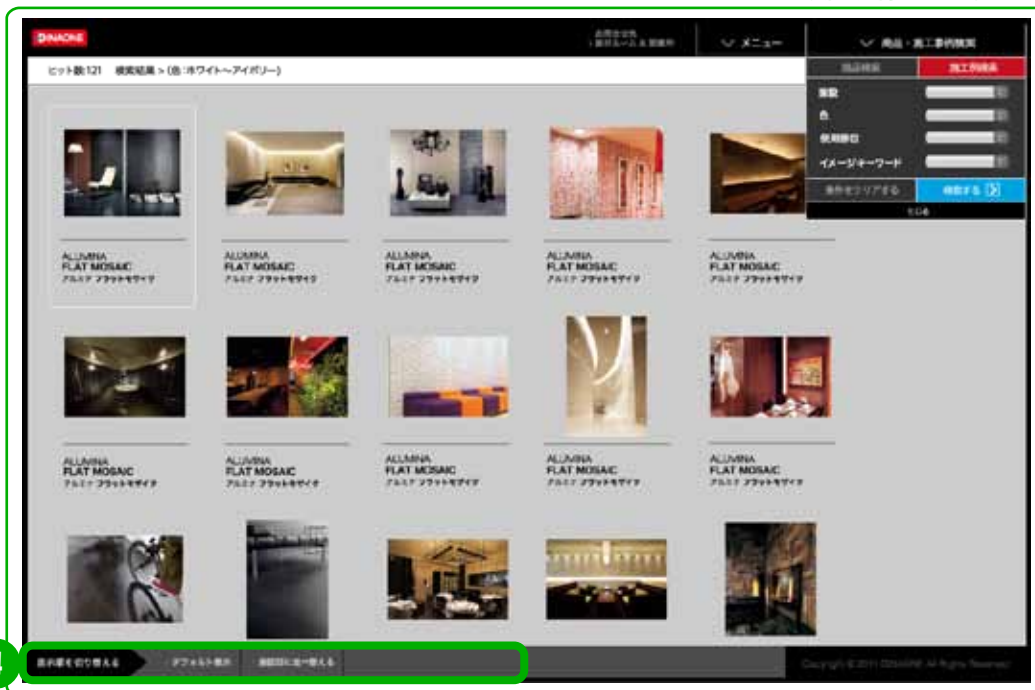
DINAONE

お問合せ先
ショールーム & 営業所

メニュー

商品・施工事例検索

ヒット数:121　検索結果 > (色:ホワイト〜アイボリー)

商品検索　施工例検索

業態

色

使用部位

イメージキーワード

条件をクリアする　検索する

とじる

ALUMINA
FLAT MOSAIC
アルミナ フラットモザイク

ALUMINA
FLAT MOSAIC
アルミナ フラットモザイク

ALUMINA
FLAT MOSAIC
アルミナ フラットモザイク

ALUMINA
FLAT MOSAIC
アルミナ フラットモザイク

ALUMINA
FLAT MOSAIC
アルミナ フラットモザイク

ALUMINA
FLAT MOSAIC
アルミナ フラットモザイク

ALUMINA
FLAT MOSAIC
アルミナ フラットモザイク

ALUMINA
FLAT MOSAIC
アルミナ フラットモザイク

ALUMINA
FLAT MOSAIC
アルミナ フラットモザイク

ALUMINA
FLAT MOSAIC
アルミナ フラットモザイク

表示順を切り替える　デフォルト表示　識別別に並べ替える

Copyright © 2011 DINAONE All Rights Reserved.